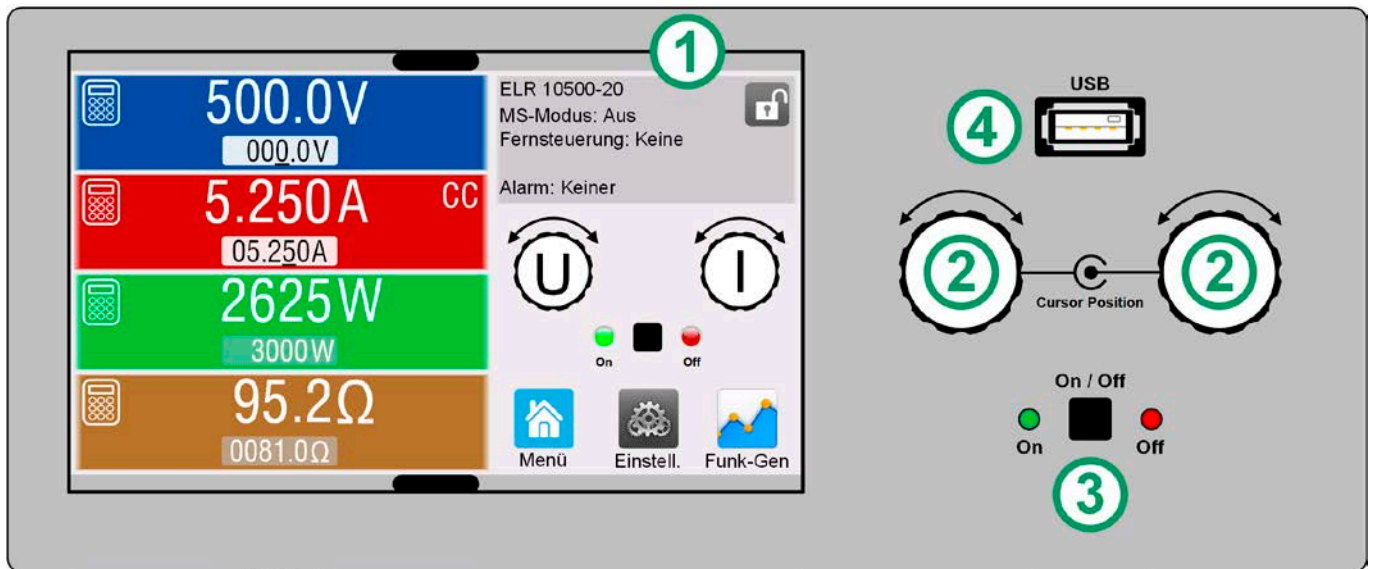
1

500.0V
000.0V

5.250A CC
05.250A

2625W
3000W

95.2Ω
0081.0Ω

ELR 10500-20
MS-Modus: Aus
Fernsteuerung: Keine

Alarm: Keiner

U

I

On Off

Menü Einstell. Funk-Gen

USB
4

2 2
Cursor Position

On / Off
On Off
3